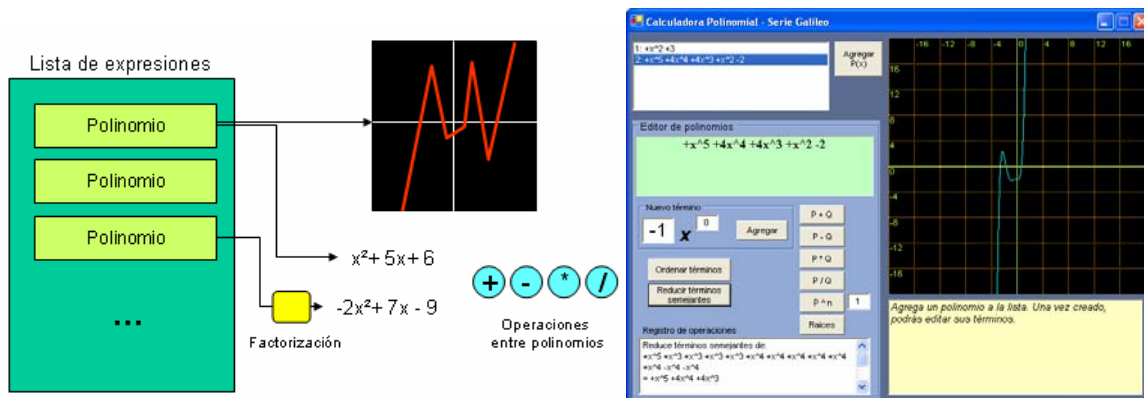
Lista de expresiones

Polinomio

Polinomio

Polinomio

...

$x^2 + 5x + 6$

Factorización

$-2x^2 + 7x - 9$

+ - * /

Operaciones entre polinomios

Calculadora Polinomial - Serie Galileo

1: +x^2 +3
2: +x^5 +4x^4 +4x^3 +x^2 -2

Agregar P(x)

Editor de polinomios

+x^5 +4x^4 +4x^3 +x^2 -2

Nuevo término

-1 x 0

Agregar

P + Q

P - Q

P * Q

P / Q

P ^ n

1

Raíces

Ordenar términos

Reducir términos semejantes

Registro de operaciones

Reduce términos semejantes de:
+x^5 +x^3 +x^3 +x^3 +x^3 +x^4 +x^4 +x^4 +x^4 +x^4 +x^4 -x^4 -x^4
= +x^5 +4x^4 +4x^3

-16 -12 -8 -4 0 4 8 12 16

16
12
8
4
0
-4
-8
-12
-16

Agrega un polinomio a la lista. Una vez creado, podrás editar sus términos.